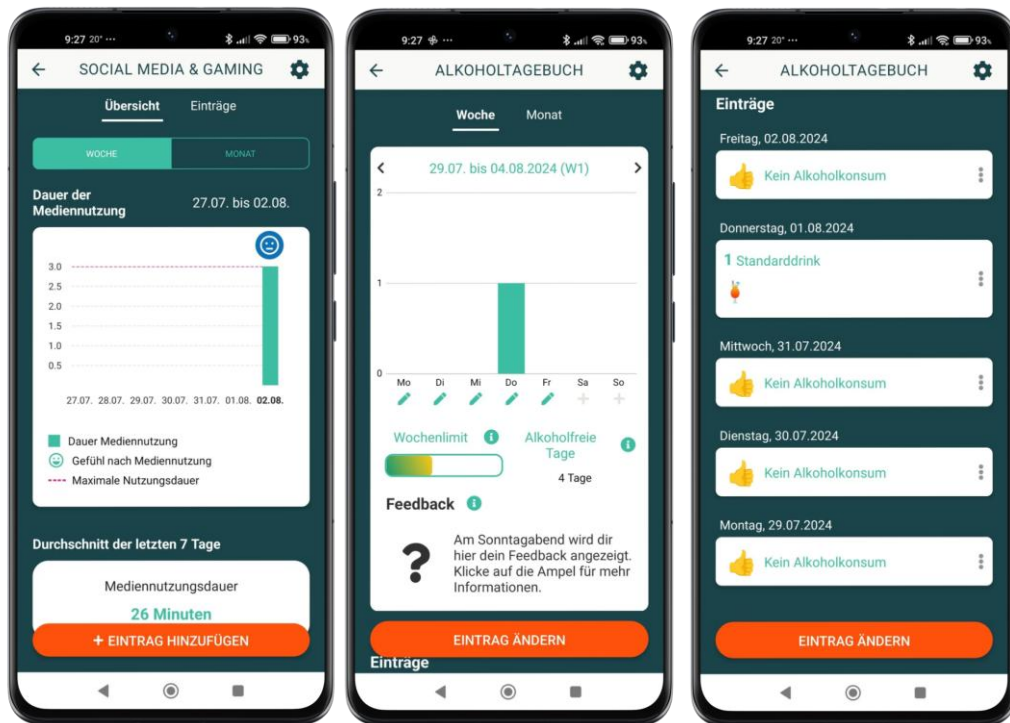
9:27 20° ··· 93%

SOCIAL MEDIA & GAMING

Übersicht Einträge

WOCHE MONAT

Dauer der Mediennutzung 27.07. bis 02.08.

3.0
2.5
2.0
1.5
1.0
0.5

27.07. 28.07. 29.07. 30.07. 31.07. 01.08. 02.08.

Dauer Mediennutzung
Gefühl nach Mediennutzung
Maximale Nutzungsdauer

Durchschnitt der letzten 7 Tage

Mediennutzungsdauer
26 Minuten

+ EINTRAG HINZUFÜGEN

9:27 ··· 93%

ALKOHOLTAGEBUCH

Woche Monat

29.07. bis 04.08.2024 (W1)

2
1
0

Mo Di Mi Do Fr Sa So

Wochenlimit

Alkoholfreie Tage
4 Tage

Feedback

Am Sonntagabend wird dir hier dein Feedback angezeigt. Klicke auf die Ampel für mehr Informationen.

EINTRAG ÄNDERN

Einträge

9:27 20° ··· 93%

ALKOHOLTAGEBUCH

Einträge

Freitag, 02.08.2024
Kein Alkoholkonsum

Donnerstag, 01.08.2024
1 Standarddrink

Mittwoch, 31.07.2024
Kein Alkoholkonsum

Dienstag, 30.07.2024
Kein Alkoholkonsum

Montag, 29.07.2024
Kein Alkoholkonsum

EINTRAG ÄNDERN